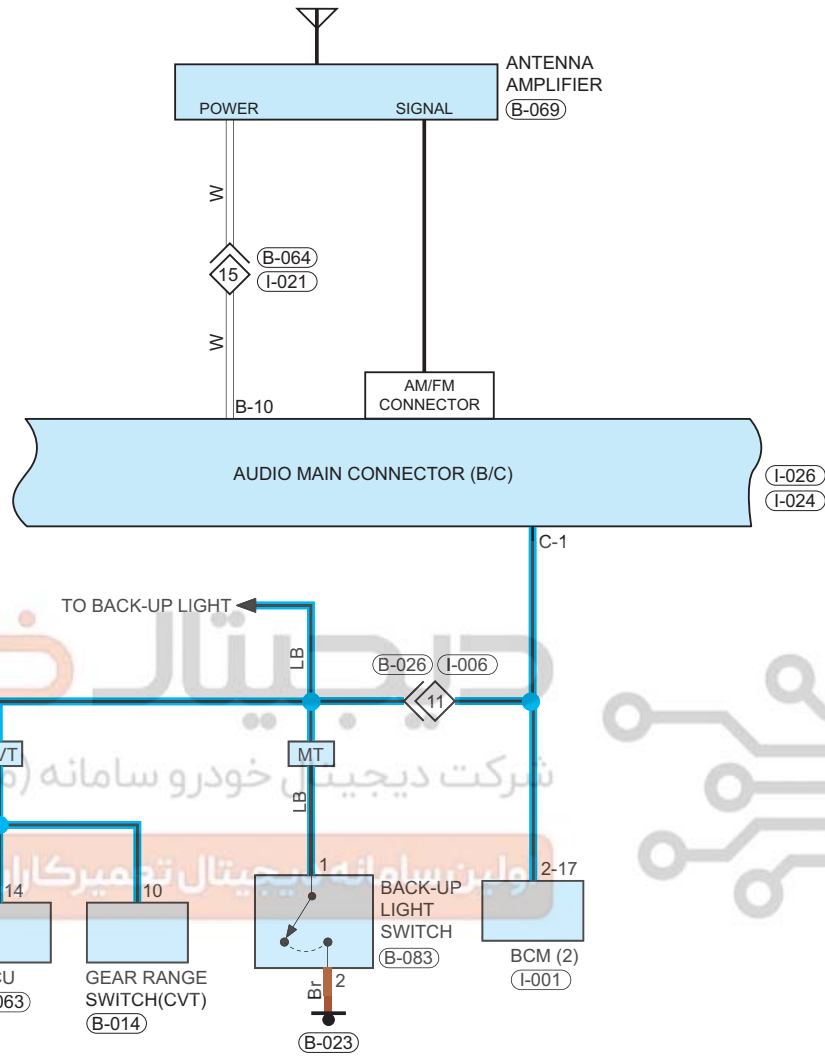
ANTENNA AMPLIFIER
B-069
POWER
SIGNAL
W
15
B-064
I-021
W
AM/FM CONNECTOR
B-10
AUDIO MAIN CONNECTOR (B/C)
I-026
I-024
C-1
TO BACK-UP LIGHT
LB
B-026
I-006
11
VT
MT
LB
شرکت دیجیتال خودرو سامانه (م
اولین سامانه دیجیتال تعمیرکاران
1
2-17
14
10
BACK-UP LIGHT SWITCH
B-083
CU
063
GEAR RANGE SWITCH(CVT)
B-014
Br
2
B-023
BCM (2)
I-001